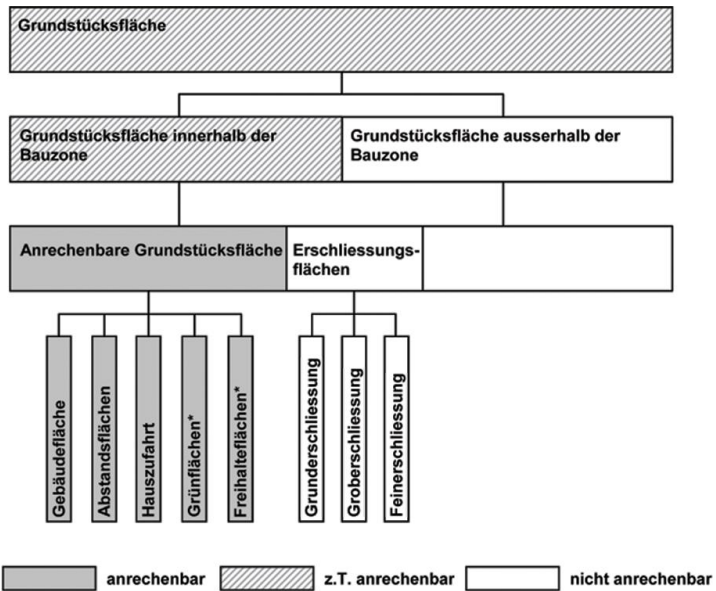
Grundstücksfläche

Grundstücksfläche innerhalb der Bauzone

Grundstücksfläche ausserhalb der Bauzone

Anrechenbare Grundstücksfläche

Erschliessungsflächen

Gebäudefläche

Abstandsflächen

Hauszufahrt

Grünflächen*

Freihalteflächen*

Grunderschliessung

Groberschliessung

Feinerschliessung

anrechenbar

z.T. anrechenbar

nicht anrechenbar